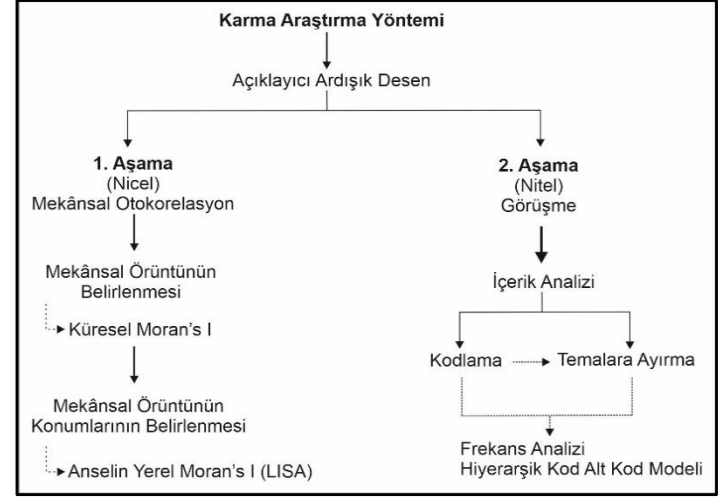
Karma Araştırma Yöntemi

Açıklayıcı Ardışık Desen

1. Aşama
(Nicel)
Mekânsal Otokorelasyon

Mekânsal Örüntünün Belirlenmesi

Küresel Moran's I

Mekânsal Örüntünün Konumlarının Belirlenmesi

Anselin Yerel Moran's I (LISA)

2. Aşama
(Nitel)
Görüşme

İçerik Analizi

Kodlama

Temalara Ayırma

Frekans Analizi
Hiyerarşik Kod Alt Kod Modeli